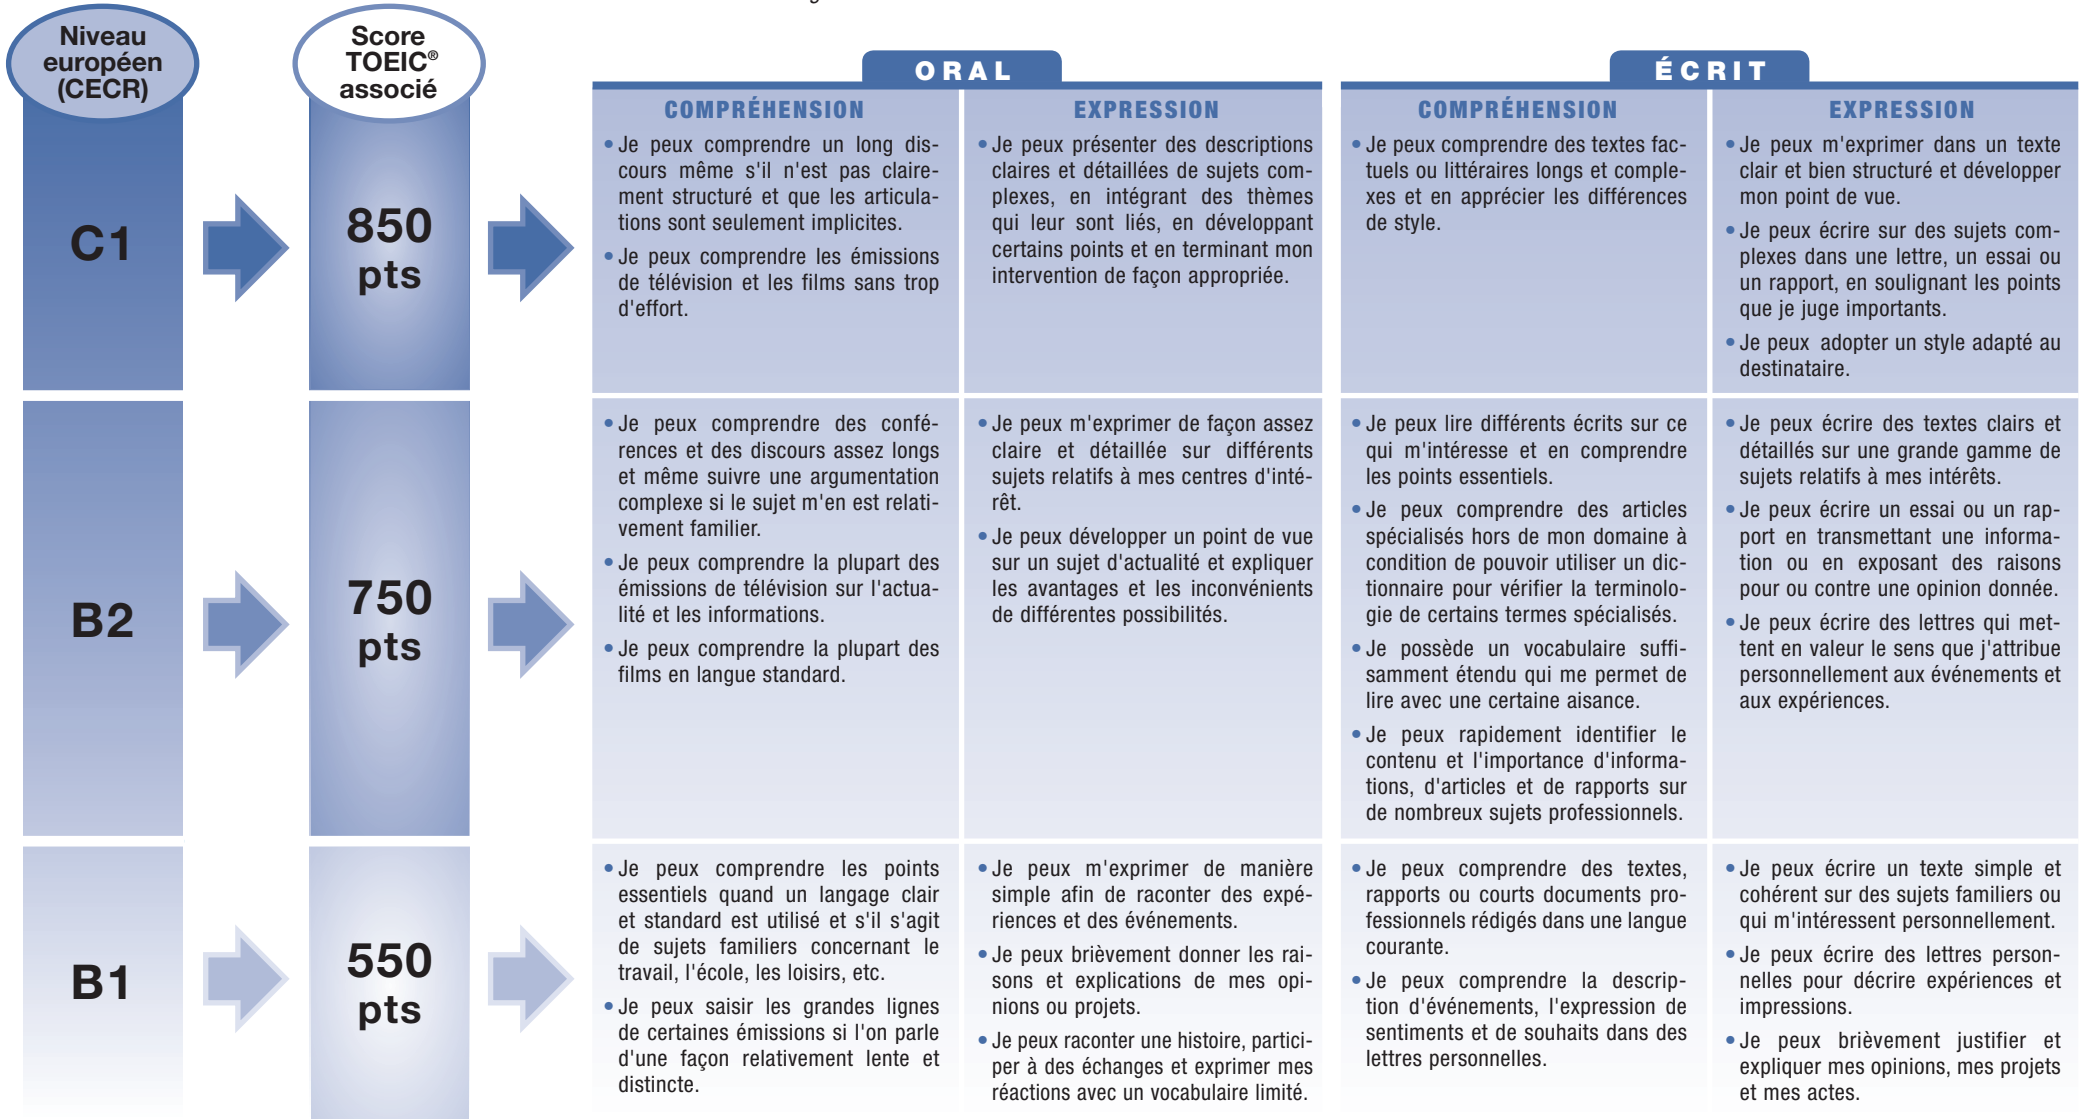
Niveau européen (CECR)

Score TOEIC® associé

ORAL

ÉCRIT

| Niveau européen (CECR) | Score TOEIC® associé | ORAL – COMPRÉHENSION | ORAL – EXPRESSION | ÉCRIT – COMPRÉHENSION | ÉCRIT – EXPRESSION |
|---|---|---|---|---|---|
| C1 | 850 pts | • Je peux comprendre un long discours même s'il n'est pas clairement structuré et que les articulations sont seulement implicites. • Je peux comprendre les émissions de télévision et les films sans trop d'effort. | • Je peux présenter des descriptions claires et détaillées de sujets complexes, en intégrant des thèmes qui leur sont liés, en développant certains points et en terminant mon intervention de façon appropriée. | • Je peux comprendre des textes factuels ou littéraires longs et complexes et en apprécier les différences de style. | • Je peux m'exprimer dans un texte clair et bien structuré et développer mon point de vue. • Je peux écrire sur des sujets complexes dans une lettre, un essai ou un rapport, en soulignant les points que je juge importants. • Je peux adopter un style adapté au destinataire. |
| B2 | 750 pts | • Je peux comprendre des conférences et des discours assez longs et même suivre une argumentation complexe si le sujet m'en est relativement familier. • Je peux comprendre la plupart des émissions de télévision sur l'actualité et les informations. • Je peux comprendre la plupart des films en langue standard. | • Je peux m'exprimer de façon assez claire et détaillée sur différents sujets relatifs à mes centres d'intérêt. • Je peux développer un point de vue sur un sujet d'actualité et expliquer les avantages et les inconvénients de différentes possibilités. | • Je peux lire différents écrits sur ce qui m'intéresse et en comprendre les points essentiels. • Je peux comprendre des articles spécialisés hors de mon domaine à condition de pouvoir utiliser un dictionnaire pour vérifier la terminologie de certains termes spécialisés. • Je possède un vocabulaire suffisamment étendu qui me permet de lire avec une certaine aisance. • Je peux rapidement identifier le contenu et l'importance d'informations, d'articles et de rapports sur de nombreux sujets professionnels. | • Je peux écrire des textes clairs et détaillés sur une grande gamme de sujets relatifs à mes intérêts. • Je peux écrire un essai ou un rapport en transmettant une information ou en exposant des raisons pour ou contre une opinion donnée. • Je peux écrire des lettres qui mettent en valeur le sens que j'attribue personnellement aux événements et aux expériences. |
| B1 | 550 pts | • Je peux comprendre les points essentiels quand un langage clair et standard est utilisé et s'il s'agit de sujets familiers concernant le travail, l'école, les loisirs, etc. • Je peux saisir les grandes lignes de certaines émissions si l'on parle d'une façon relativement lente et distincte. | • Je peux m'exprimer de manière simple afin de raconter des expériences et des événements. • Je peux brièvement donner les raisons et explications de mes opinions ou projets. • Je peux raconter une histoire, participer à des échanges et exprimer mes réactions avec un vocabulaire limité. | • Je peux comprendre des textes, rapports ou courts documents professionnels rédigés dans une langue courante. • Je peux comprendre la description d'événements, l'expression de sentiments et de souhaits dans des lettres personnelles. | • Je peux écrire un texte simple et cohérent sur des sujets familiers ou qui m'intéressent personnellement. • Je peux écrire des lettres personnelles pour décrire expériences et impressions. • Je peux brièvement justifier et expliquer mes opinions, mes projets et mes actes. |